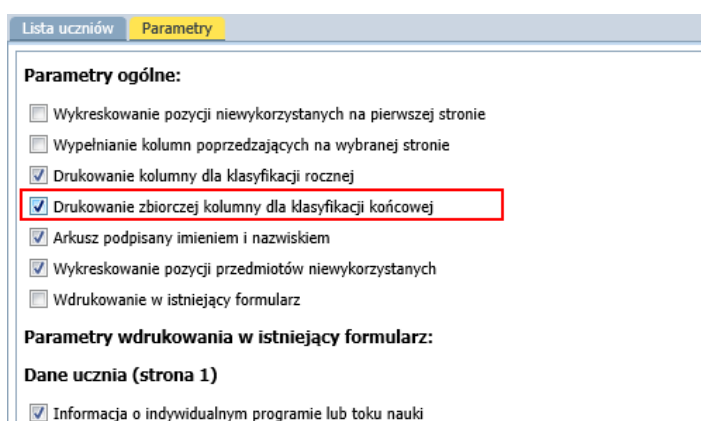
Lista uczniów | Parametry

Parametry ogólne:

Wykreskowanie pozycji niewykorzystanych na pierwszej stronie

Wypełnianie kolumn poprzedzających na wybranej stronie

Drukowanie kolumny dla klasyfikacji rocznej

Drukowanie zbiorczej kolumny dla klasyfikacji końcowej

Arkusz podpisany imieniem i nazwiskiem

Wykreskowanie pozycji przedmiotów niewykorzystanych

Wdrukowanie w istniejący formularz

Parametry wdrukowania w istniejący formularz:

Dane ucznia (strona 1)

Informacja o indywidualnym programie lub toku nauki